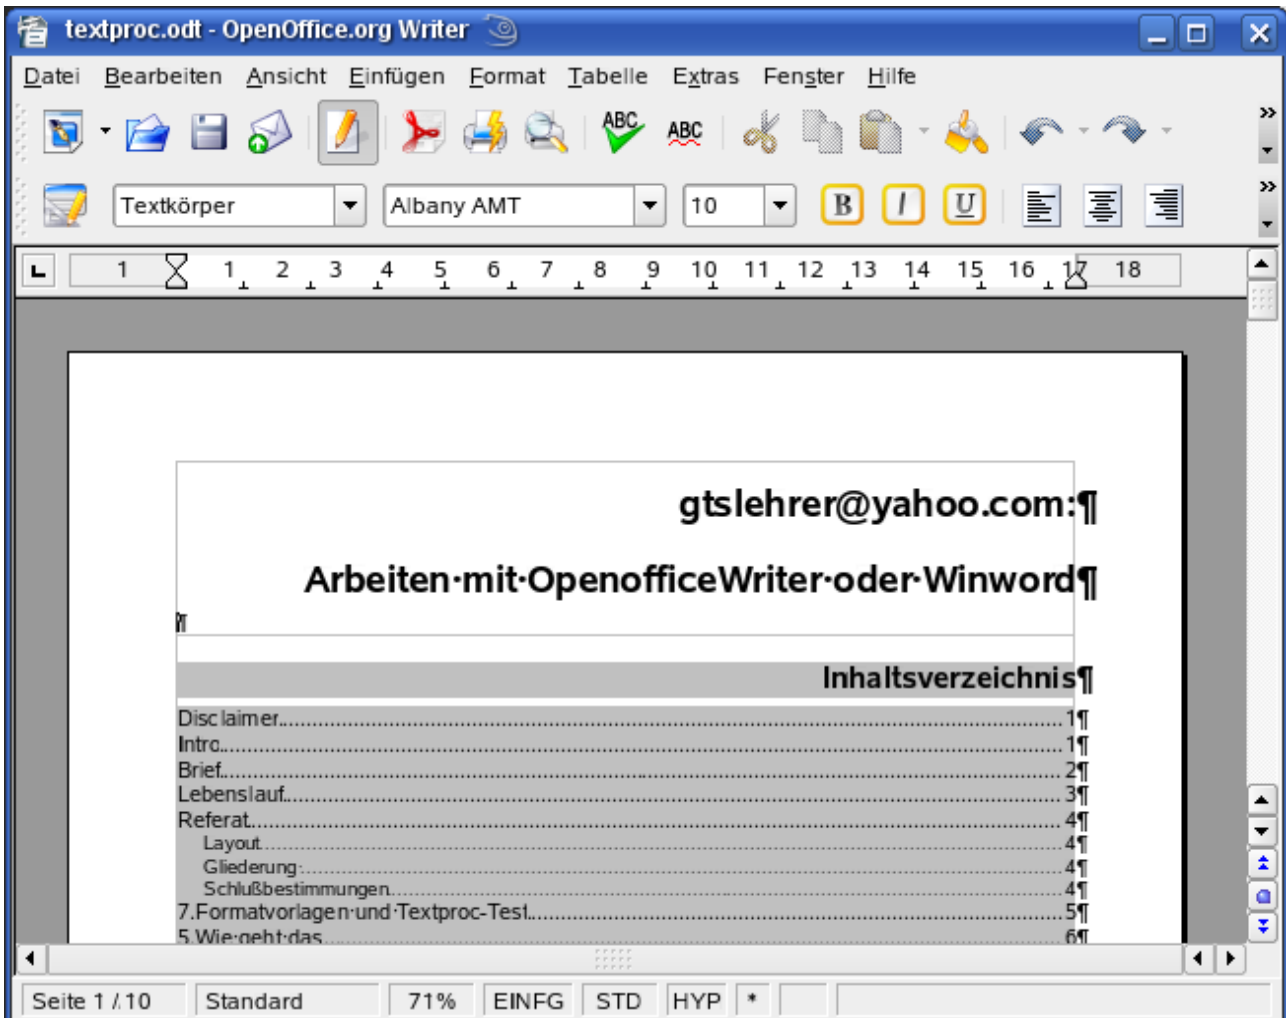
textproc.odt - OpenOffice.org Writer

Datei Bearbeiten Ansicht Einfügen Format Tabelle Extras Fenster Hilfe

Textkörper
Albany AMT
10

1 1 2 3 4 5 6 7 8 9 10 11 12 13 14 15 16 17 18

gtslehrer@yahoo.com:¶

Arbeiten·mit·OpenofficeWriter·oder·Winword¶

¶

Inhaltsverzeichnis¶

Disclaimer........................................................................................................1¶
Intro.................................................................................................................1¶
Brief.................................................................................................................2¶
Lebenslauf........................................................................................................3¶
Referat..............................................................................................................4¶
Layout..............................................................................................................4¶
Gliederung........................................................................................................4¶
Schlußbestimmungen........................................................................................4¶
7.Formatvorlagen·und·Textproc-Test.................................................................5¶
5.Wie·geht·das..................................................................................................6¶

Seite 1 / 10 Standard 71% EINFG STD HYP *